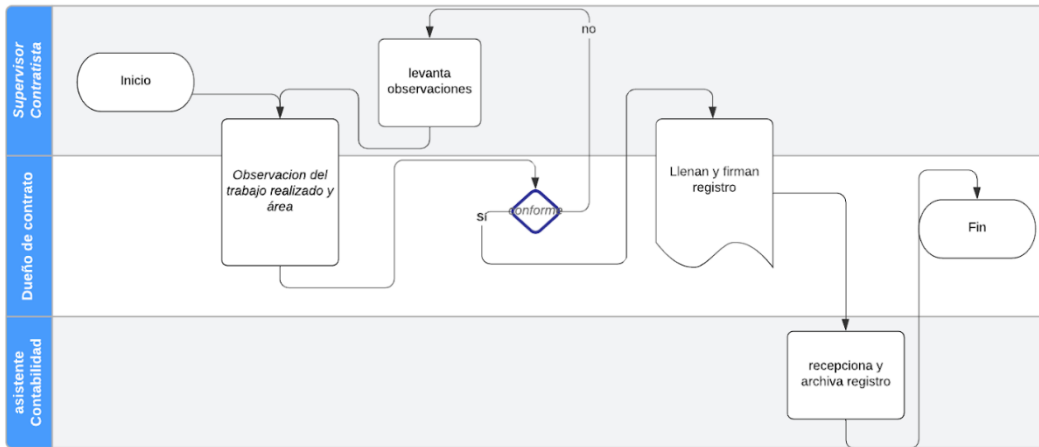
Supervisor Contratista

Dueño de contrato

asistente Contabilidad

Inicio

levanta observaciones

no

Observacion del trabajo realizado y área

sí

conforme

Llenan y firman registro

Fin

recepciona y archiva registro